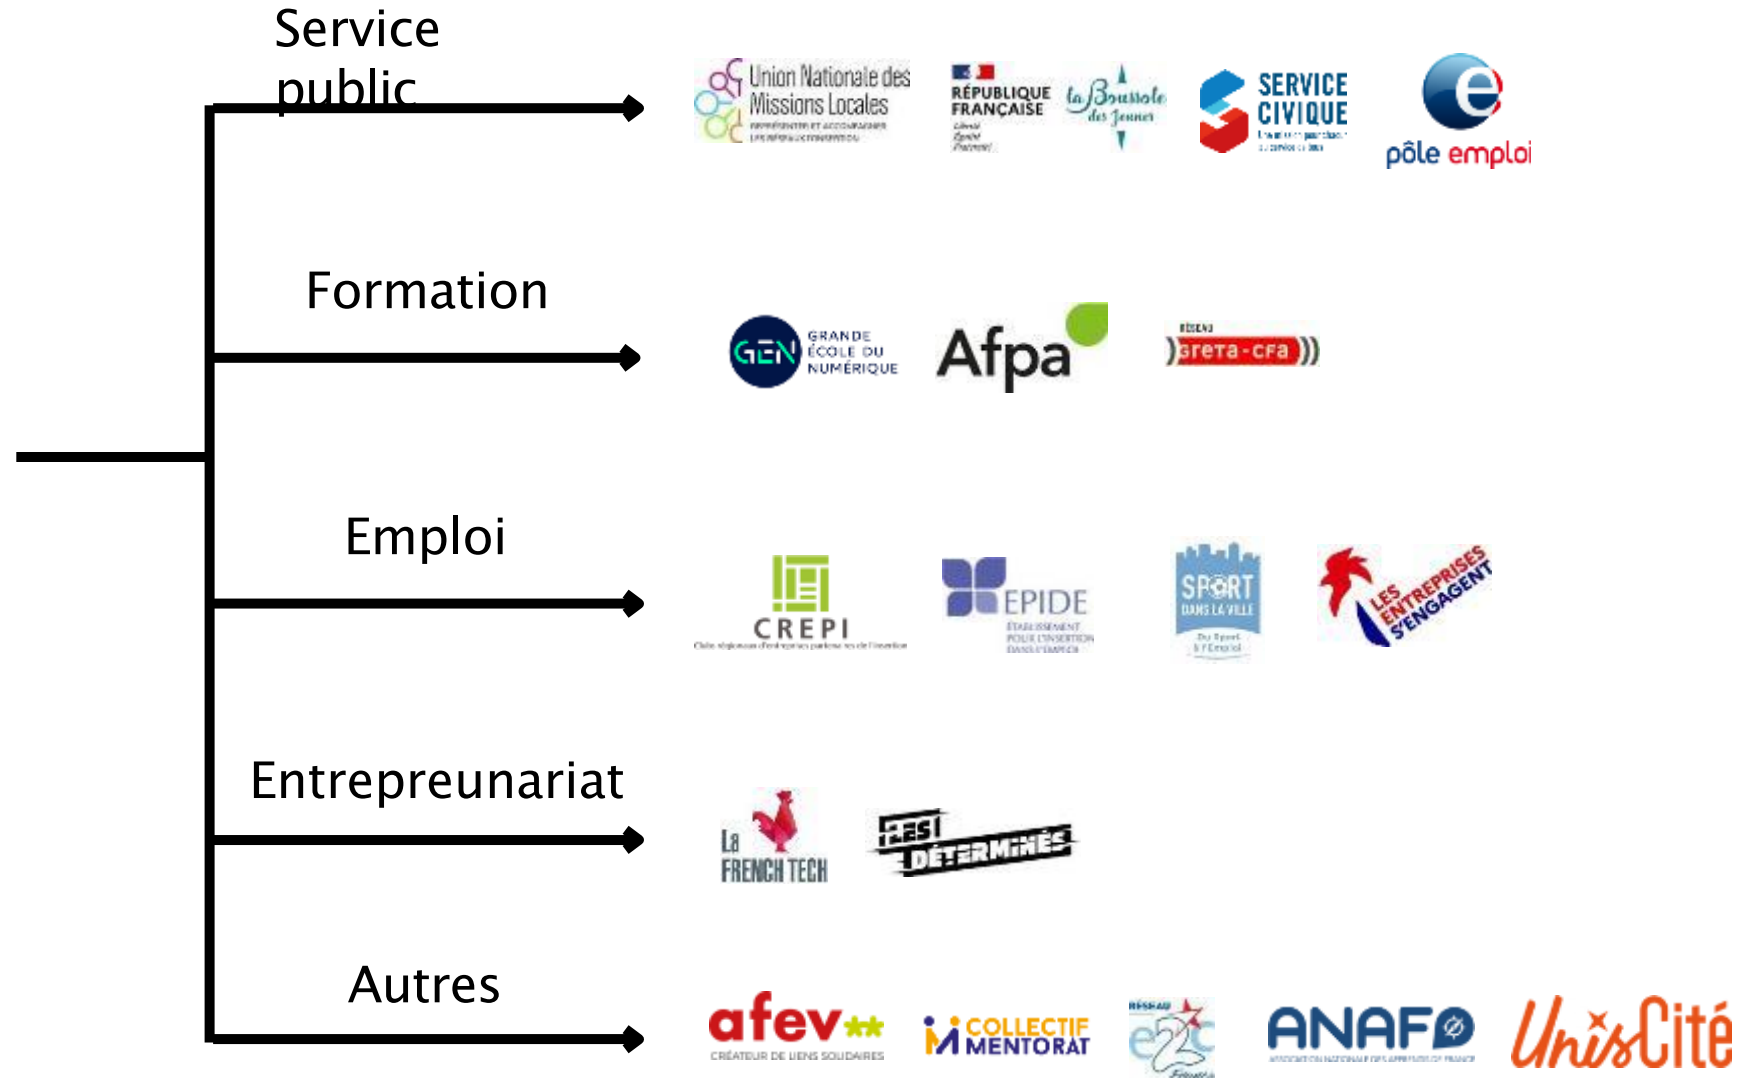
Service public

Union Nationale des Missions Locales

RÉPUBLIQUE FRANÇAISE

La Boussole des Jeunes

SERVICE CIVIQUE

pôle emploi

Formation

GEN GRANDE ÉCOLE DU NUMÉRIQUE

Afpa

RÉSEAU greta-cfa

Emploi

CREPI

EPIDE

SPORT DANS LA VILLE

LES ENTREPRISES S'ENGAGENT

Entrepreunariat

La FRENCH TECH

LES DÉTERMINÉS

Autres

afev CRÉATEUR DE LIENS SOLIDAIRES

COLLECTIF MENTORAT

RÉSEAU e2c

ANAF

UnisCité